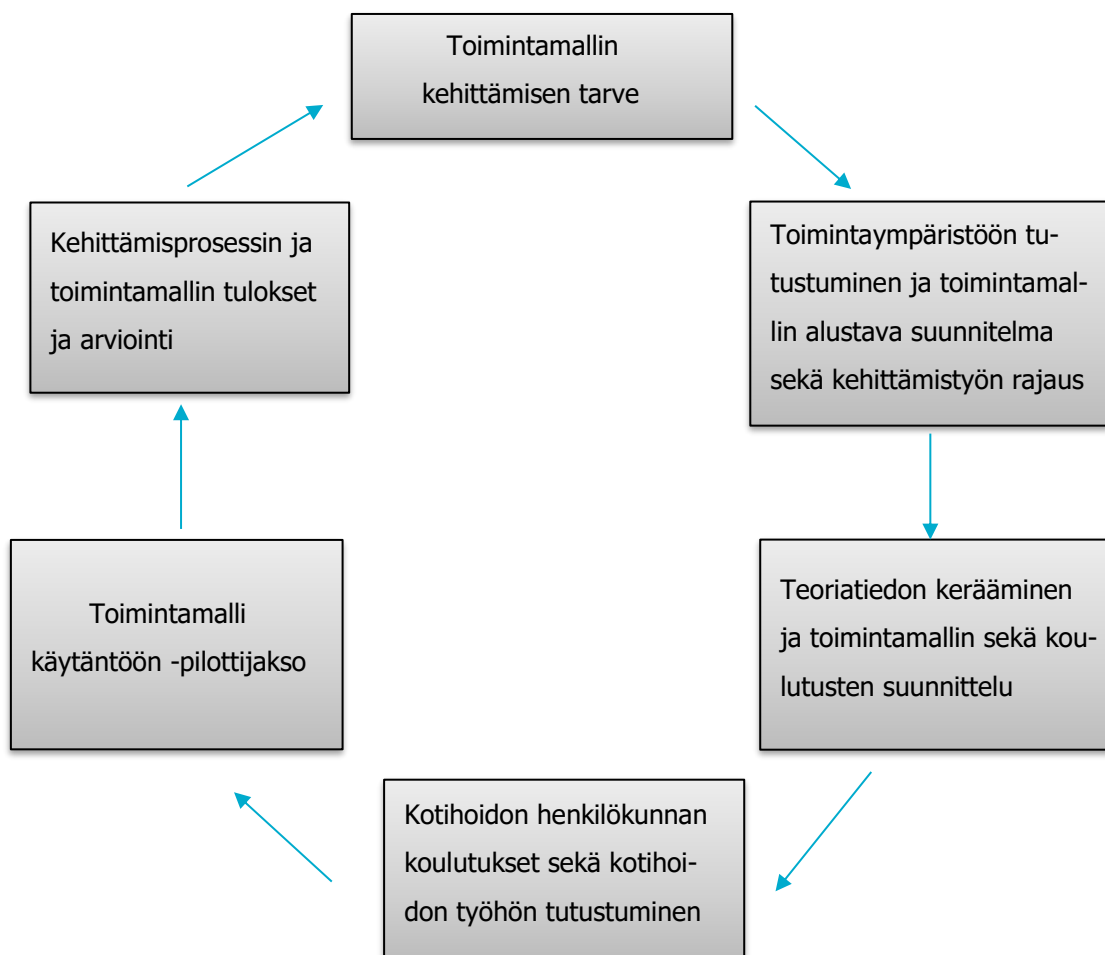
Toimintamallin kehittämisen tarve

Toimintaympäristöön tutustuminen ja toimintamallin alustava suunnitelma sekä kehittämistyön rajaus

Teoriatiedon kerääminen ja toimintamallin sekä koulutusten suunnittelu

Kotihoidon henkilökunnan koulutukset sekä kotihoidon työhön tutustuminen

Toimintamalli käytäntöön -pilottijakso

Kehittämisprosessin ja toimintamallin tulokset ja arviointi